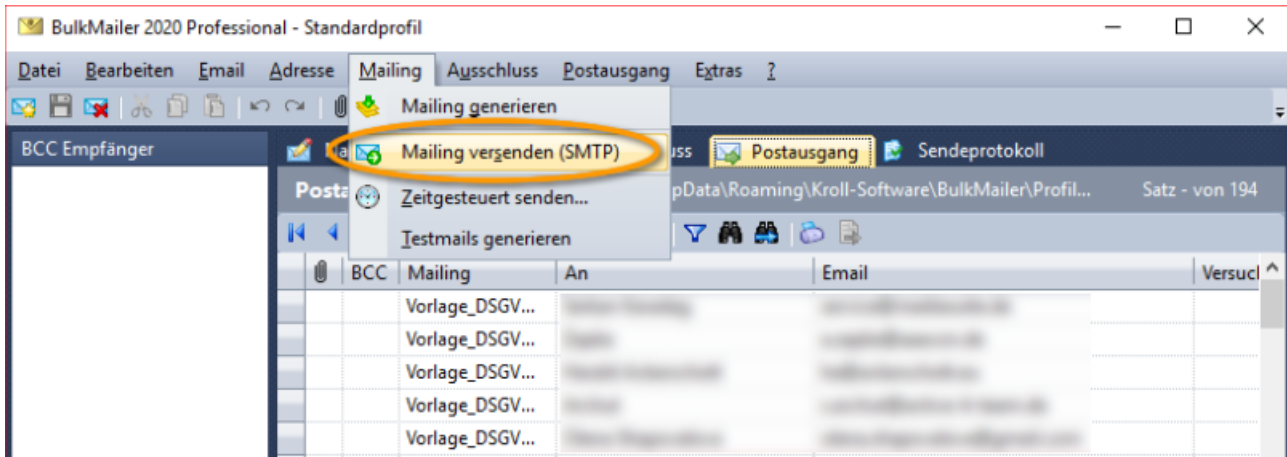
BulkMailer 2020 Professional - Standardprofil

Datei Bearbeiten Email Adresse Mailing Ausschluss Postausgang Extras ?

Mailing generieren

Mailing versenden (SMTP)

Zeitgesteuert senden...

Testmails generieren

BCC Empfänger

Ma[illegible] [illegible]uss Postausgang Sendeprotokoll

Posta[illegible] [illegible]pData\Roaming\Kroll-Software\BulkMailer\Profil... Satz - von 194

| | BCC | Mailing | An | Email | Versuch |
|---|---|---|---|---|---|
| | | Vorlage_DSGV... | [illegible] | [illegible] | |
| | | Vorlage_DSGV... | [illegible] | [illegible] | |
| | | Vorlage_DSGV... | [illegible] | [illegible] | |
| | | Vorlage_DSGV... | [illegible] | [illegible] | |
| | | Vorlage_DSGV... | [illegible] | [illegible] | |